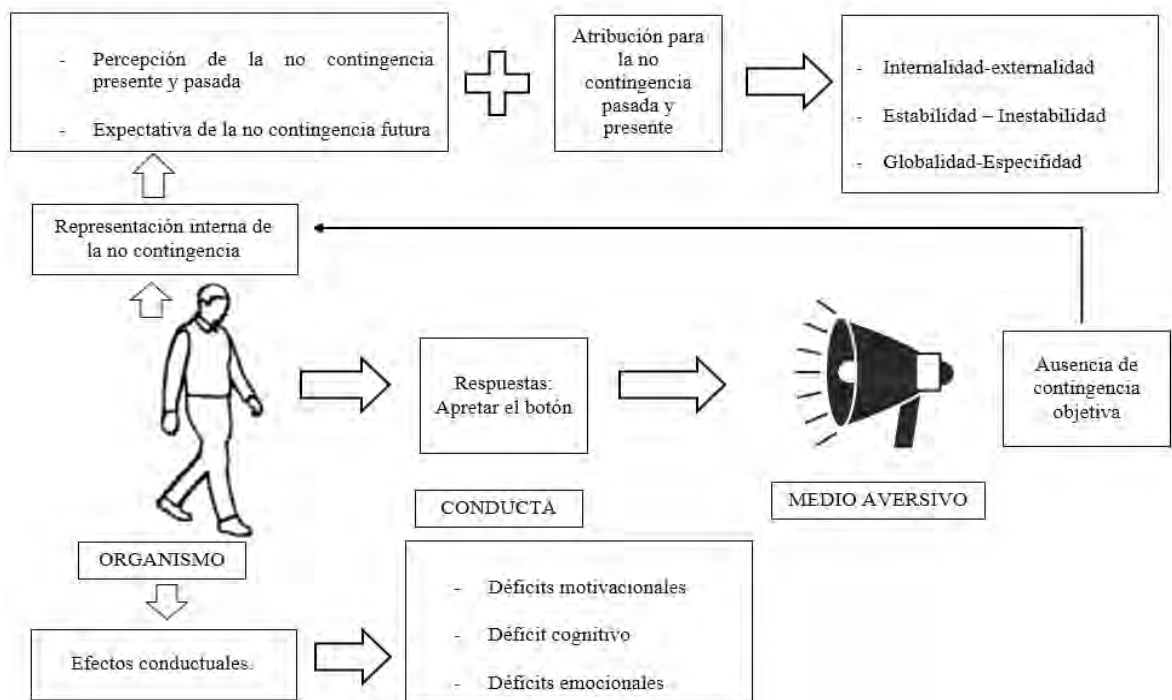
- Percepción de la no contingencia presente y pasada

- Expectativa de la no contingencia futura

Atribución para la no contingencia pasada y presente

- Internalidad-externalidad

- Estabilidad – Inestabilidad

- Globalidad-Especifidad

Representación interna de la no contingencia

Respuestas: Apretar el botón

Ausencia de contingencia objetiva

CONDUCTA

MEDIO AVERSIVO

ORGANISMO

Efectos conductuales.

- Déficits motivacionales

- Déficit cognitivo

- Déficits emocionales